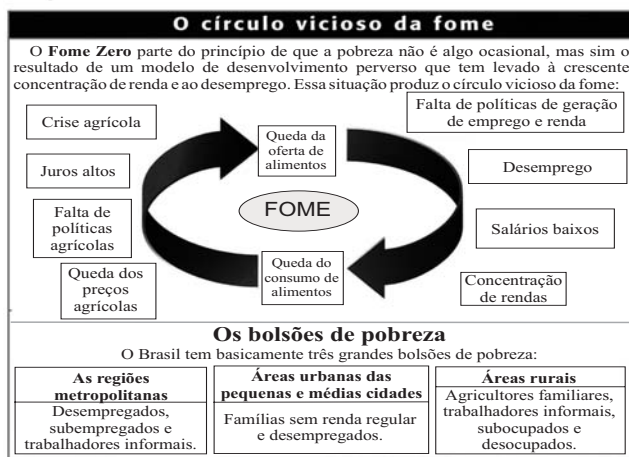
O círculo vicioso da fome

O **Fome Zero** parte do princípio de que a pobreza não é algo ocasional, mas sim o resultado de um modelo de desenvolvimento perverso que tem levado à crescente concentração de renda e ao desemprego. Essa situação produz o círculo vicioso da fome:

Crise agrícola

Juros altos

Falta de políticas agrícolas

Queda dos preços agrícolas

Queda da oferta de alimentos

FOME

Queda do consumo de alimentos

Falta de políticas de geração de emprego e renda

Desemprego

Salários baixos

Concentração de rendas

Os bolsões de pobreza

O Brasil tem basicamente três grandes bolsões de pobreza:

| As regiões metropolitanas | Áreas urbanas das pequenas e médias cidades | Áreas rurais |
|---|---|---|
| Desempregados, subempregados e trabalhadores informais. | Famílias sem renda regular e desempregados. | Agricultores familiares, trabalhadores informais, subocupados e desocupados. |